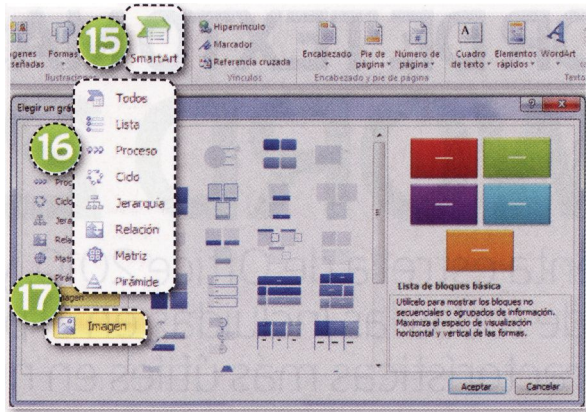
ágenes señadas

Formas

15

SmartArt

Ilustracio

Hipervínculo

Marcador

Referencia cruzada

Vínculos

Encabezado

Pie de página

Número de página

Encabezado y pie de página

Cuadro de texto

Elementos rápidos

WordArt

Texto

Elegir un grá

Todos

Lista

16

Proceso

Ciclo

Jerarquía

Relación

Matriz

Pirámide

Proc

Cicl

Jera

Rela

Matr

Pirá

17

Imagen

Imagen

Lista de bloques básica

Utilícelo para mostrar los bloques no secuenciales o agrupados de información. Maximiza el espacio de visualización horizontal y vertical de las formas.

Aceptar

Cancelar